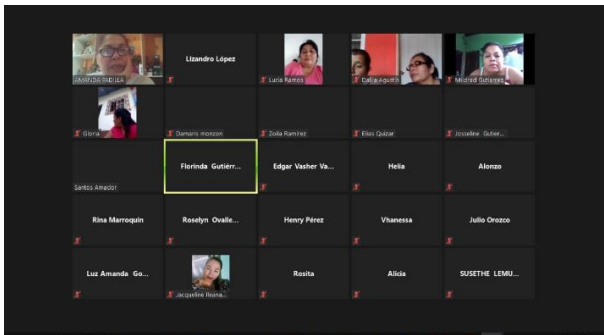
AMANDA PADILLA
Lizandro López
Lucia Ramos
Dalia Aguirre
Mildred Gutierrez
Gloria
Damaris monzon
Zoila Ramírez
Elias Quizar
Josseline Gutier...
Santos Amador
Florinda Gutiérr...
Edgar Vasher Va...
Helia
Alonzo
Rina Marroquin
Roselyn Ovalle...
Henry Pérez
Vhanessa
Julio Orozco
Luz Amanda Go...
Jacqueline Reina...
Rosita
Alicia
SUSETHE LEMU...